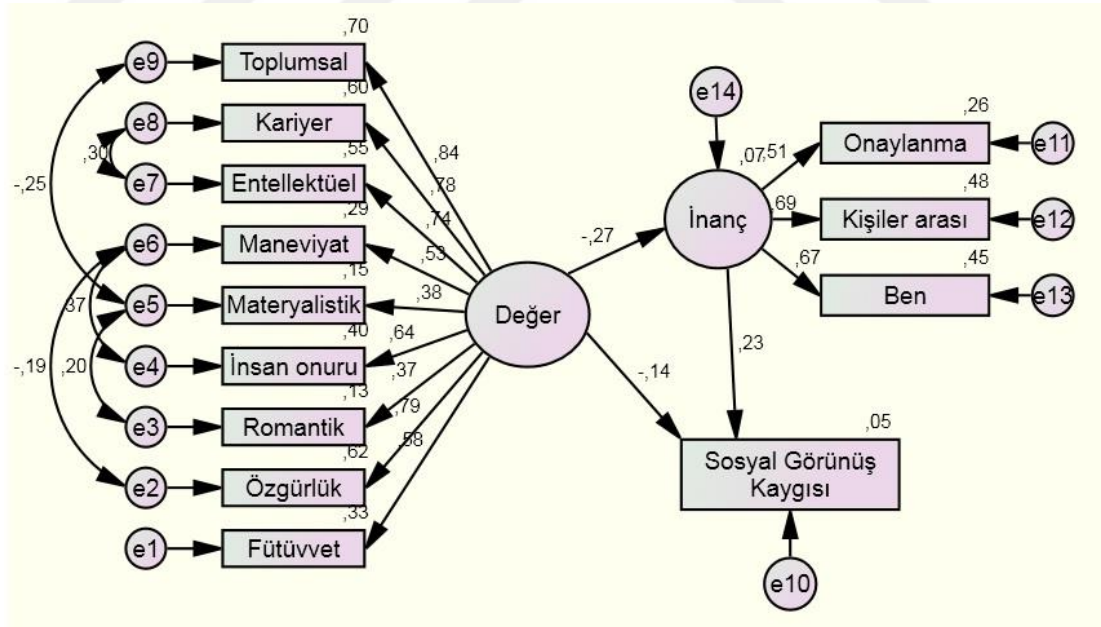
,70
e9
Toplumsal
,60
e8
Kariyer
,30
,55
e7
Entellektüel
-,25
,29
e6
Maneviyat
,15
e5
Materyalistik
,37
,40
e4
İnsan onuru
-,19
,20
,13
e3
Romantik
,62
e2
Özgürlük
,33
e1
Fütüvvet
,84
,78
,74
,53
,38
,64
,37
,79
,58
Değer
-,27
-,14
e14
İnanç
,07
,51
,69
,67
,26
Onaylanma
e11
,48
Kişiler arası
e12
,45
Ben
e13
,23
,05
Sosyal Görünüş Kaygısı
e10